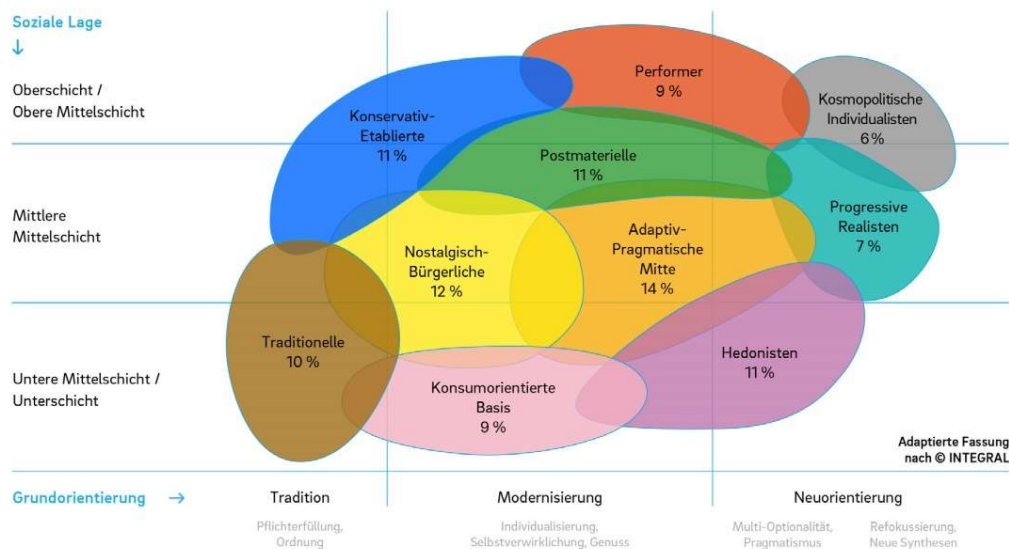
Soziale Lage
↓

Oberschicht /
Obere Mittelschicht

Mittlere
Mittelschicht

Untere Mittelschicht /
Unterschicht

Performer
9 %

Kosmopolitische
Individualisten
6 %

Konservativ-
Etablierte
11 %

Postmaterielle
11 %

Progressive
Realisten
7 %

Nostalgisch-
Bürgerliche
12 %

Adaptiv-
Pragmatische
Mitte
14 %

Traditionelle
10 %

Hedonisten
11 %

Konsumorientierte
Basis
9 %

Adaptierte Fassung
nach © INTEGRAL

Grundorientierung →

Tradition

Pflichterfüllung,
Ordnung

Modernisierung

Individualisierung,
Selbstverwirklichung, Genuss

Neuorientierung

Multi-Optionalität,
Pragmatismus

Refokussierung,
Neue Synthesen